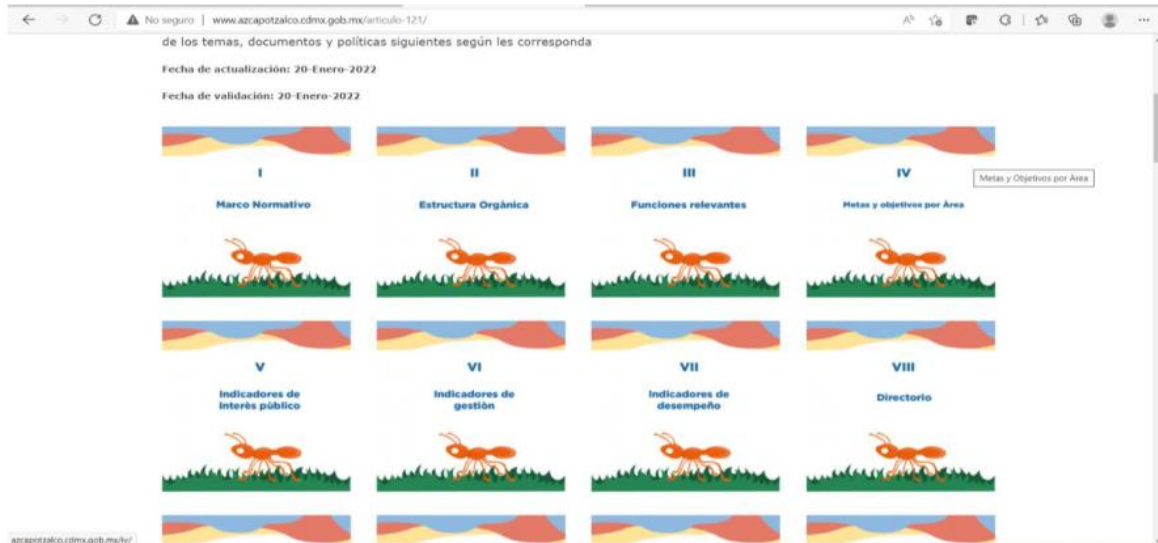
No seguro | www.azcapotzalco.cdmx.gob.mx/articulo-121/

de los temas, documentos y políticas siguientes según les corresponda

Fecha de actualización: 20-Enero-2022

Fecha de validación: 20-Enero-2022

I

Marco Normativo

II

Estructura Orgánica

III

Funciones relevantes

IV

Metas y objetivos por Área

Metas y Objetivos por Área

V

Indicadores de interés público

VI

Indicadores de gestión

VII

Indicadores de desempeño

VIII

Directorio

azcapotzalco.cdmx.gob.mx/iv/